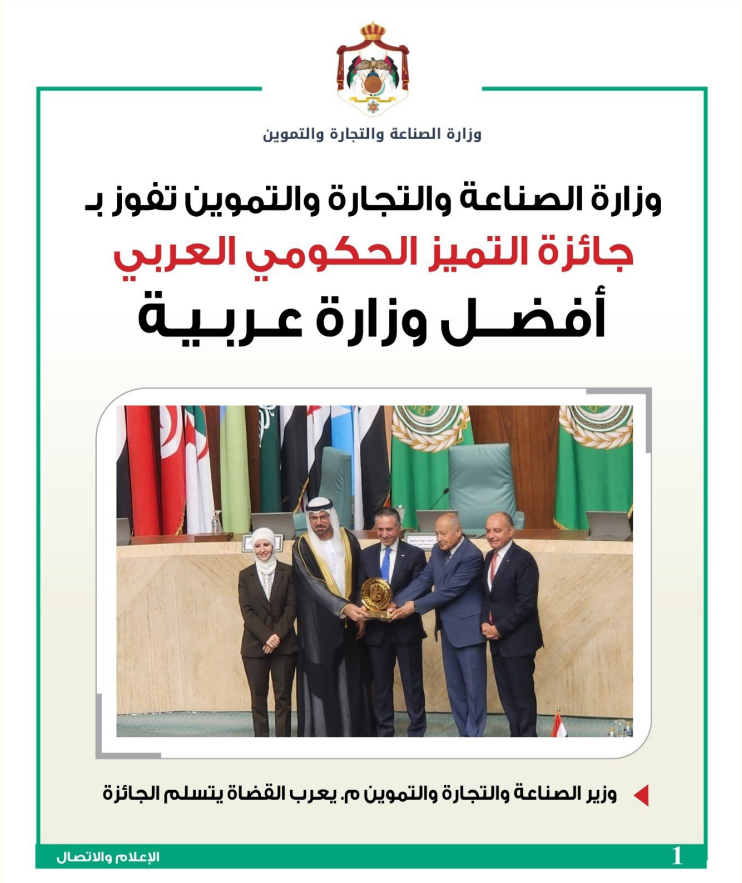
وزارة الصناعة والتجارة والتموين

وزارة الصناعة والتجارة والتموين تفوز بـ
جائزة التميز الحكومي العربي
أفضـل وزارة عـربـيـة

وزير الصناعة والتجارة والتموين م. يعرب القضاة يتسلم الجائزة

الإعلام والاتصال
1